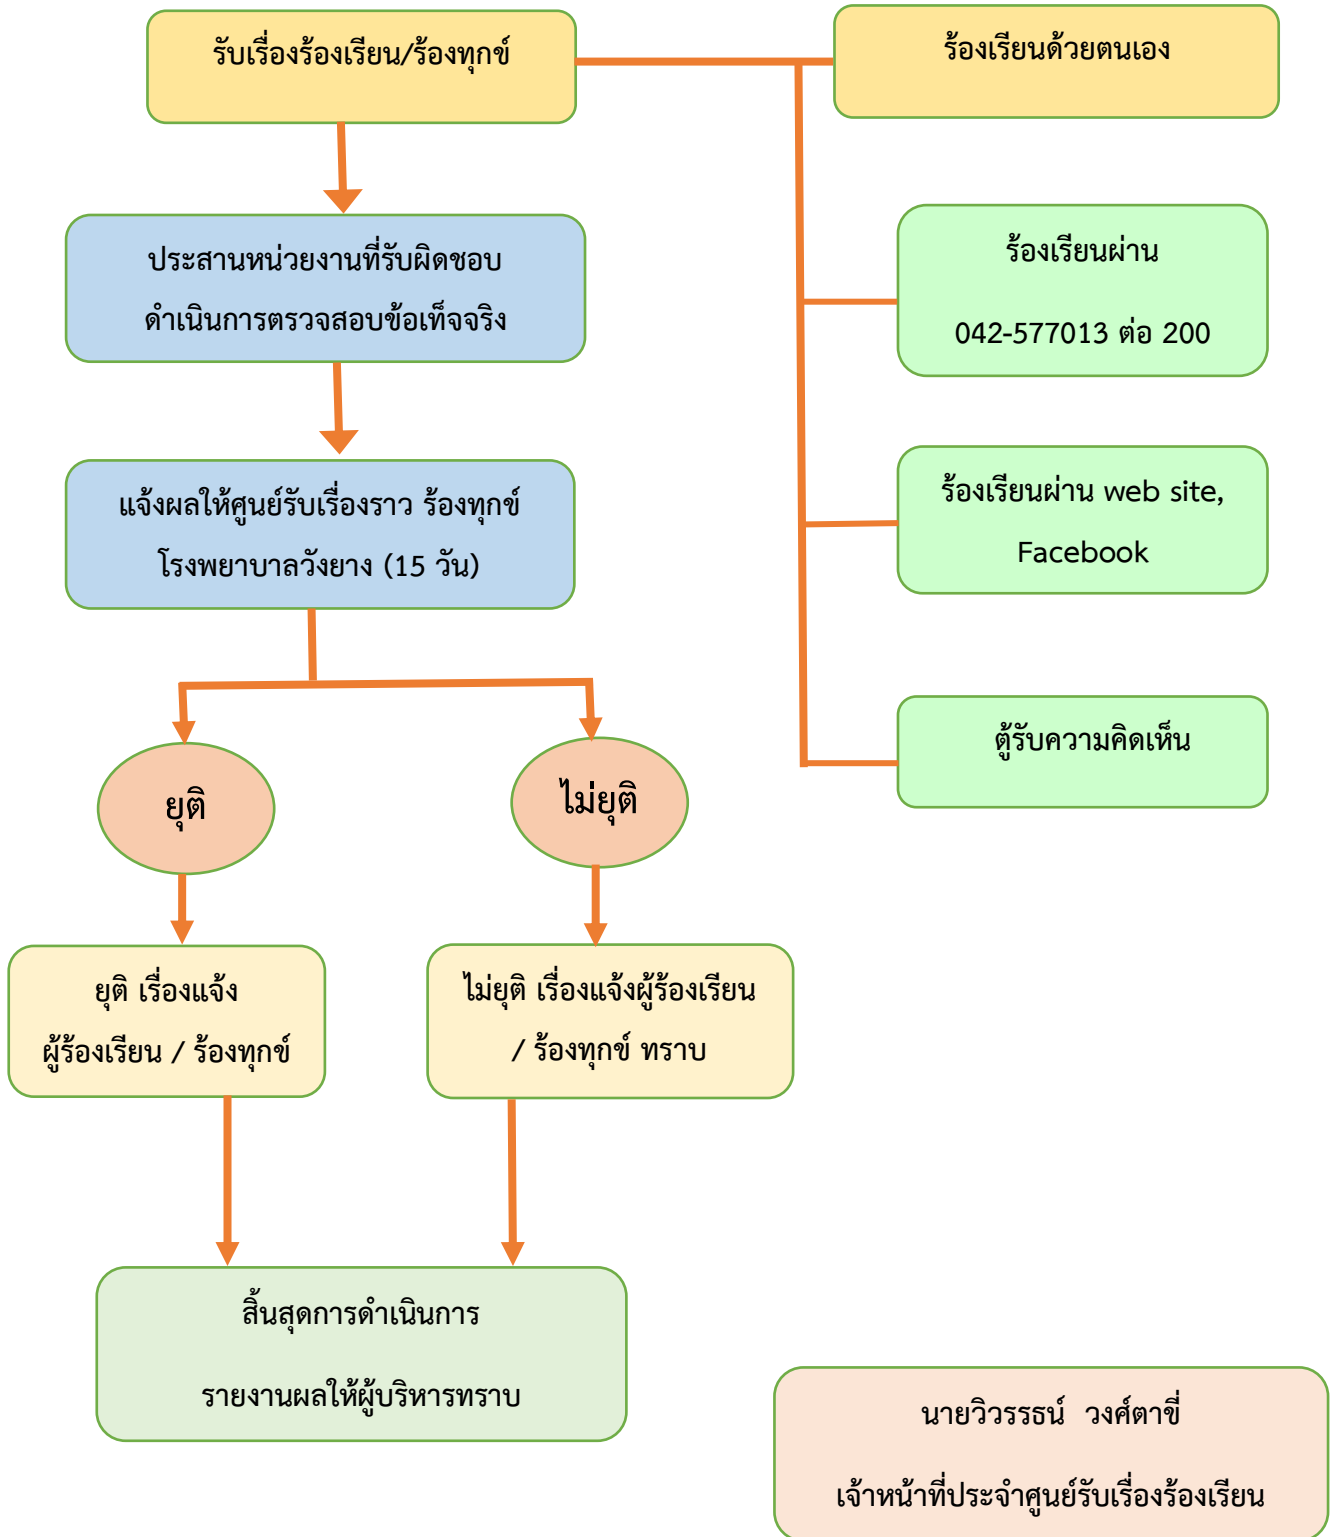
รับเรื่องร้องเรียน/ร้องทุกข์

ร้องเรียนด้วยตนเอง

ประสานหน่วยงานที่รับผิดชอบ
ดำเนินการตรวจสอบข้อเท็จจริง

ร้องเรียนผ่าน
042-577013 ต่อ 200

แจ้งผลให้ศูนย์รับเรื่องราว ร้องทุกข์
โรงพยาบาลวังยาง (15 วัน)

ร้องเรียนผ่าน web site,
Facebook

ตู้รับความคิดเห็น

ยุติ

ไม่ยุติ

ยุติ เรื่องแจ้ง
ผู้ร้องเรียน / ร้องทุกข์

ไม่ยุติ เรื่องแจ้งผู้ร้องเรียน
/ ร้องทุกข์ ทราบ

สิ้นสุดการดำเนินการ
รายงานผลให้ผู้บริหารทราบ

นายวิวรรธน์ วงศ์ตาขี่
เจ้าหน้าที่ประจำศูนย์รับเรื่องร้องเรียน